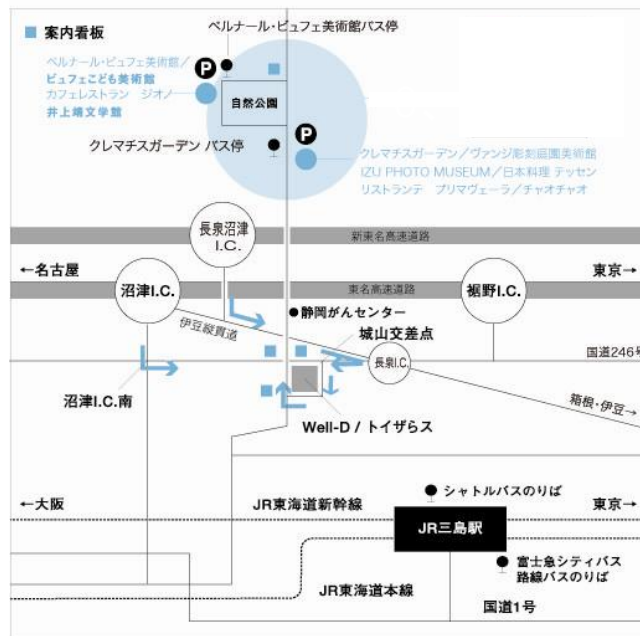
案内看板

ベルナール・ビュフェ美術館バス停

ベルナール・ビュフェ美術館／ビュフェこども美術館
カフェレストラン ジオノ
井上靖文学館

P

自然公園

クレマチスガーデン バス停

P

クレマチスガーデン／ヴァンジ彫刻庭園美術館
IZU PHOTO MUSEUM／日本料理 テッセン
リストランテ プリマヴェーラ／チャオチャオ

長泉沼津I.C.

新東名高速道路

←名古屋

東京→

沼津I.C.

東名高速道路

裾野I.C.

●静岡がんセンター

伊豆縦貫道

城山交差点

長泉I.C

国道246号

沼津I.C.南

箱根・伊豆→

Well-D / トイザらス

←大阪

JR東海道新幹線

シャトルバスのりば

東京→

JR三島駅

富士急シティバス
路線バスのりば

JR東海道本線

国道1号